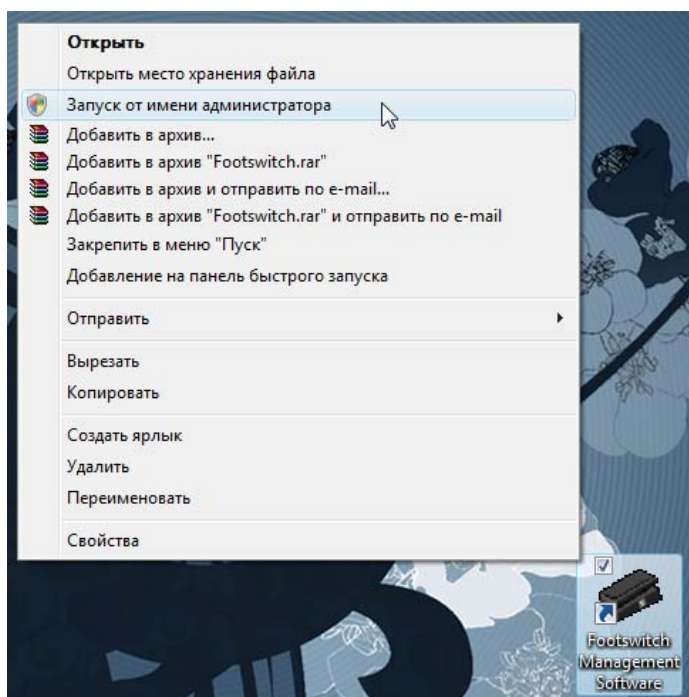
Открыть
Открыть место хранения файла
Запуск от имени администратора
Добавить в архив...
Добавить в архив "Footswitch.rar"
Добавить в архив и отправить по e-mail...
Добавить в архив "Footswitch.rar" и отправить по e-mail
Закрепить в меню "Пуск"
Добавление на панель быстрого запуска

Отправить

Вырезать
Копировать

Создать ярлык
Удалить
Переименовать

Свойства

Footswitch Management Software